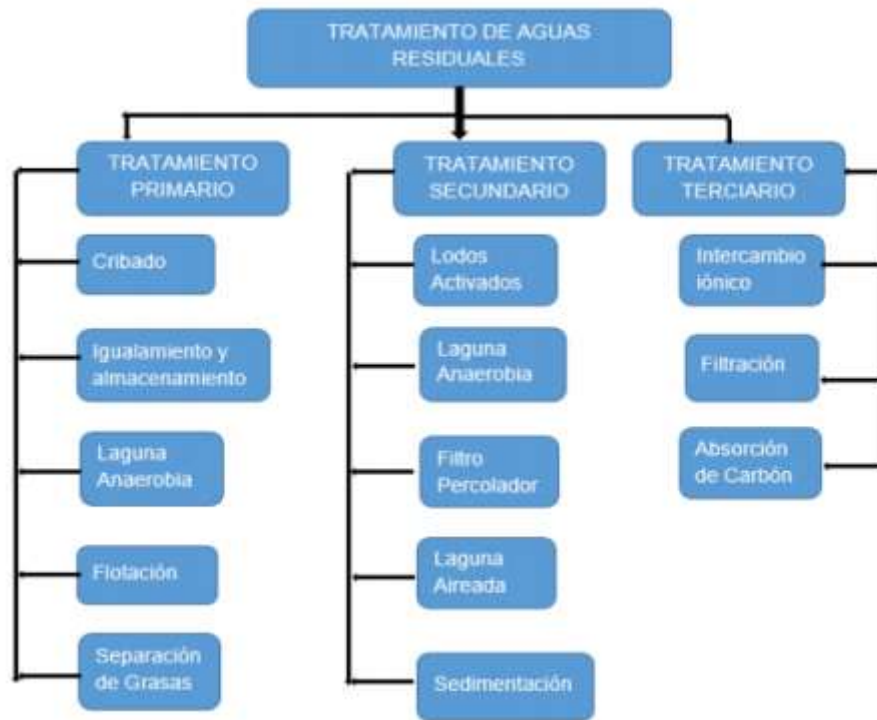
TRATAMIENTO DE AGUAS RESIDUALES

TRATAMIENTO PRIMARIO

Cribado

Igualamiento y almacenamiento

Laguna Anaerobia

Flotación

Separación de Grasas

TRATAMIENTO SECUNDARIO

Lodos Activados

Laguna Anaerobia

Filtro Percolador

Laguna Aireada

Sedimentación

TRATAMIENTO TERCIARIO

Intercambio iónico

Filtración

Absorción de Carbón